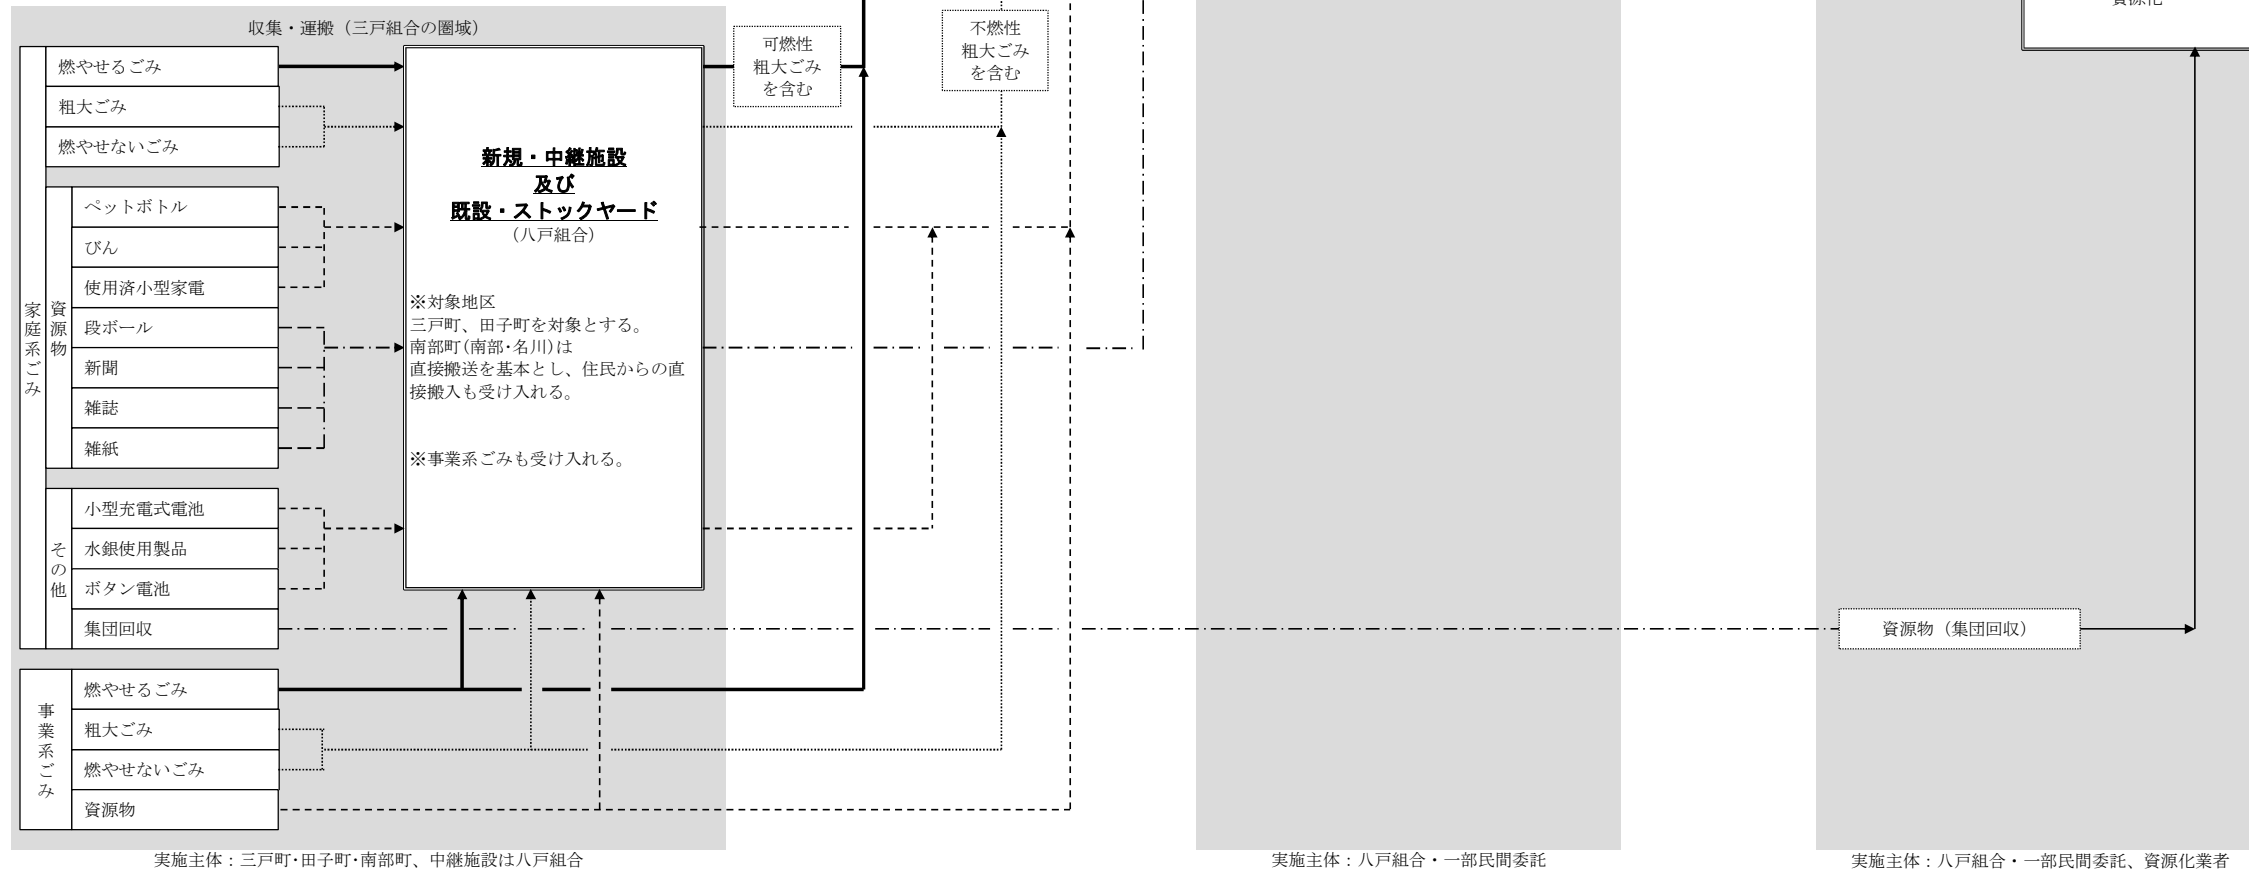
資源化

収集・運搬（三戸組合の圏域）

家庭系ごみ

燃やせるごみ
粗大ごみ
燃やせないごみ

資源物

ペットボトル
びん
使用済小型家電
段ボール
新聞
雑誌
雑紙

その他

小型充電式電池
水銀使用製品
ボタン電池
集団回収

事業系ごみ

燃やせるごみ
粗大ごみ
燃やせないごみ
資源物

可燃性粗大ごみを含む

不燃性粗大ごみを含む

新規・中継施設
及び
既設・ストックヤード
（八戸組合）

※対象地区
三戸町、田子町を対象とする。
南部町(南部･名川)は直接搬送を基本とし、住民からの直接搬入も受け入れる。

※事業系ごみも受け入れる。

資源物（集団回収）

実施主体：三戸町･田子町･南部町、中継施設は八戸組合

実施主体：八戸組合・一部民間委託

実施主体：八戸組合・一部民間委託、資源化業者